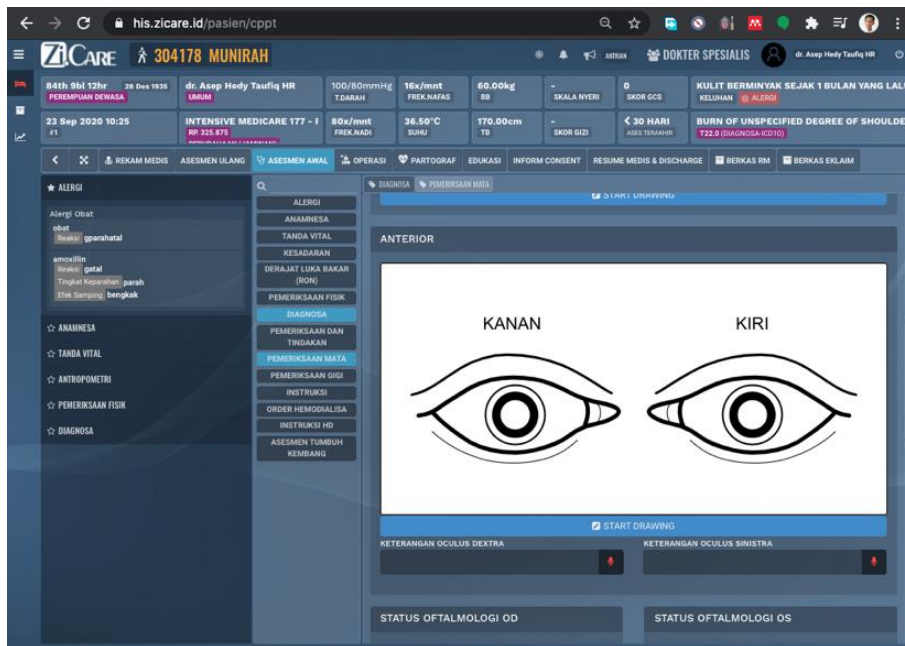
his.zicare.id/pasien/cppt

ZiCare 304178 MUNIRAH

ANTRIAN DOKTER SPESIALIS dr. Asep Hedy Taufiq HR

84th 9bl 12hr 28 Des 1935
PEREMPUAN DEWASA

dr. Asep Hedy Taufiq HR
UMUM

100/80mmHg
T.DARAH

16x/mnt
FREK.NAFAS

60.00kg
BB

-
SKALA NYERI

0
SKOR GCS

KULIT BERMINYAK SEJAK 1 BULAN YANG LAL
KELUHAN ALERGI

23 Sep 2020 10:25
#1

INTENSIVE MEDICARE 177 - I
RP 325.875

80x/mnt
FREK.NADI

36.50°C
SUHU

170.00cm
TB

-
SKOR GIZI

< 30 HARI
ASES TERAKHIR

BURN OF UNSPECIFIED DEGREE OF SHOULDE
T22.0 (DIAGNOSA-ICD10)

REKAM MEDIS | ASESMEN ULANG | ASESMEN AWAL | OPERASI | PARTOGRAF | EDUKASI | INFORM CONSENT | RESUME MEDIS & DISCHARGE | BERKAS RM | BERKAS EKLAIM

ALERGI

Alergi Obat
obat
Reaksi gparahatal

amoxillin
Reaksi gatal
Tingkat Keparahan parah
Efek Samping bengkak

ANAMNESA
TANDA VITAL
ANTROPOMETRI
PEMERIKSAAN FISIK
DIAGNOSA

ALERGI
ANAMNESA
TANDA VITAL
KESADARAN
DERAJAT LUKA BAKAR (RON)
PEMERIKSAAN FISIK
DIAGNOSA
PEMERIKSAAN DAN TINDAKAN
PEMERIKSAAN MATA
PEMERIKSAAN GIGI
INSTRUKSI
ORDER HEMODIALISA
INSTRUKSI HD
ASESMEN TUMBUH KEMBANG

DIAGNOSA | PEMERIKSAAN MATA

START DRAWING

ANTERIOR

KANAN
KIRI

START DRAWING

KETERANGAN OCULUS DEXTRA
KETERANGAN OCULUS SINISTRA

STATUS OFTALMOLOGI OD
STATUS OFTALMOLOGI OS